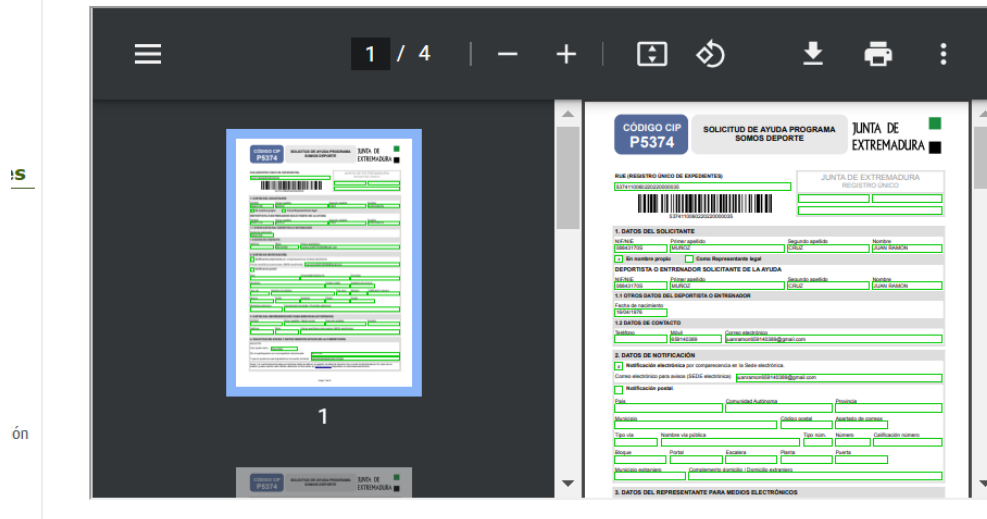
es

ón

1 / 4

1

CÓDIGO CIP
P5374

SOLICITUD DE AYUDA PROGRAMA SOMOS DEPORTE

JUNTA DE EXTREMADURA

RUE (REGISTRO ÚNICO DE EXPEDIENTES)
S374110082022020000035

JUNTA DE EXTREMADURA
REGISTRO ÚNICO

S374110082022020000035

1. DATOS DEL SOLICITANTE

| NIF/NIE | Primer apellido | Segundo apellido | Nombre |
|---|---|---|---|
| 08843170S | MUÑOZ | CRUZ | JUAN RAMON |

En nombre propio    Como Representante legal

DEPORTISTA O ENTRENADOR SOLICITANTE DE LA AYUDA

| NIF/NIE | Primer apellido | Segundo apellido | Nombre |
|---|---|---|---|
| 08843170S | MUÑOZ | CRUZ | JUAN RAMON |

1.1 OTROS DATOS DEL DEPORTISTA O ENTRENADOR
Fecha de nacimiento
19/04/1976

1.2 DATOS DE CONTACTO

| Teléfono | Móvil | Correo electrónico |
|---|---|---|
| | 659140389 | juanramon659140389@gmail.com |

2. DATOS DE NOTIFICACIÓN
Notificación electrónica por comparecencia en la Sede electrónica.
Correo electrónico para avisos (SEDE electrónica): juanramon659140389@gmail.com
Notificación postal

País    Comunidad Autónoma    Provincia
Municipio    Código postal    Apartado de correos
Tipo vía    Nombre vía pública    Tipo núm.    Número    Calificación número
Bloque    Portal    Escalera    Planta    Puerta
Municipio extranjero    Complemento domicilio / Domicilio extranjero

3. DATOS DEL REPRESENTANTE PARA MEDIOS ELECTRÓNICOS

CÓDIGO CIP
P5374
SOLICITUD DE AYUDA PROGRAMA SOMOS DEPORTE
JUNTA DE EXTREMADURA